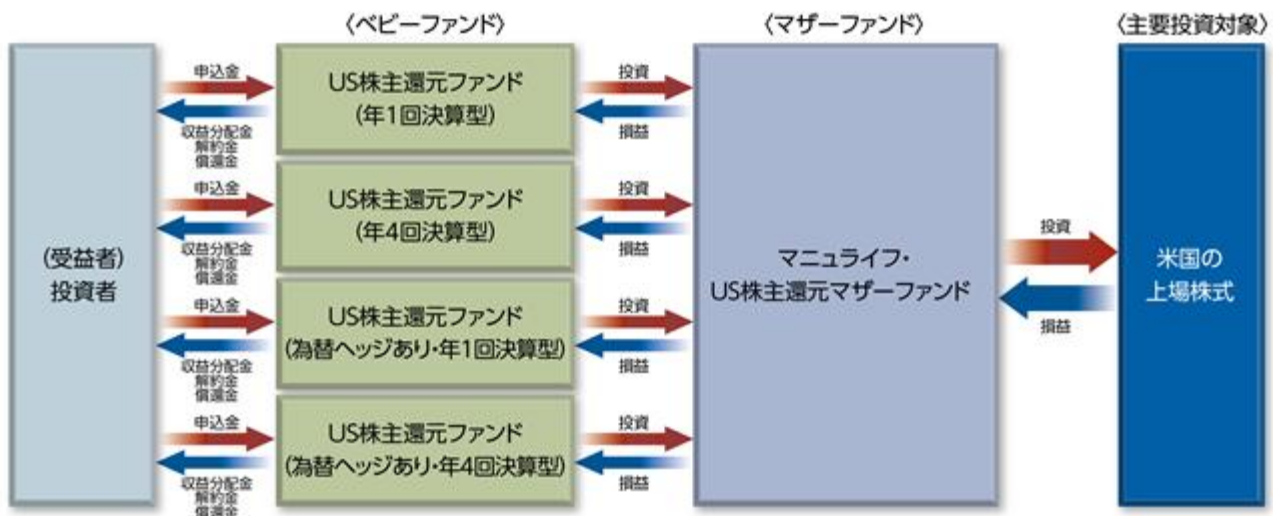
〈ベビーファンド〉

〈マザーファンド〉

〈主要投資対象〉

(受益者)
投資者

申込金

収益分配金
解約金
償還金

US株主還元ファンド
(年1回決算型)

投資

損益

申込金

収益分配金
解約金
償還金

US株主還元ファンド
(年4回決算型)

投資

損益

申込金

収益分配金
解約金
償還金

US株主還元ファンド
(為替ヘッジあり・年1回決算型)

投資

損益

申込金

収益分配金
解約金
償還金

US株主還元ファンド
(為替ヘッジあり・年4回決算型)

投資

損益

マニュライフ・
US株主還元マザーファンド

投資

損益

米国の
上場株式